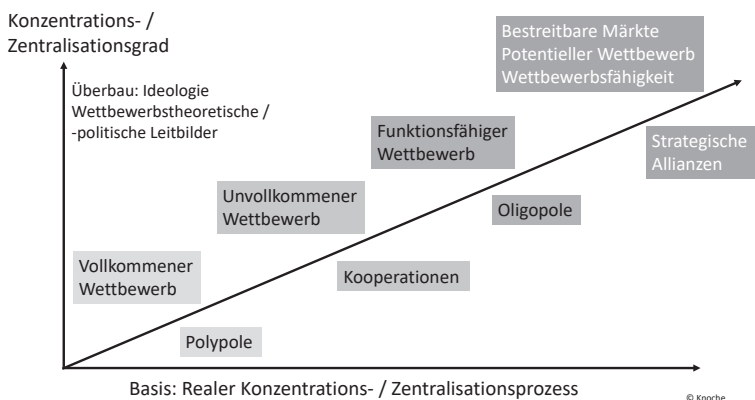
Konzentrations- / Zentralisationsgrad

Überbau: Ideologie
Wettbewerbstheoretische / -politische Leitbilder

Bestreitbare Märkte
Potentieller Wettbewerb
Wettbewerbsfähigkeit

Funktionsfähiger Wettbewerb

Strategische Allianzen

Unvollkommener Wettbewerb

Oligopole

Vollkommener Wettbewerb

Kooperationen

Polypole

Basis: Realer Konzentrations- / Zentralisationsprozess

© Knoche